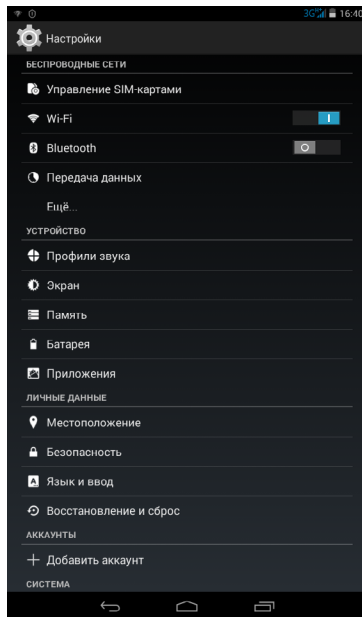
3G 16:40

Настройки

БЕСПРОВОДНЫЕ СЕТИ

Управление SIM-картами

Wi-Fi

Bluetooth

O

Передача данных

Ещё...

УСТРОЙСТВО

Профили звука

Экран

Память

Батарея

Приложения

ЛИЧНЫЕ ДАННЫЕ

Местоположение

Безопасность

Язык и ввод

Восстановление и сброс

АККАУНТЫ

Добавить аккаунт

СИСТЕМА